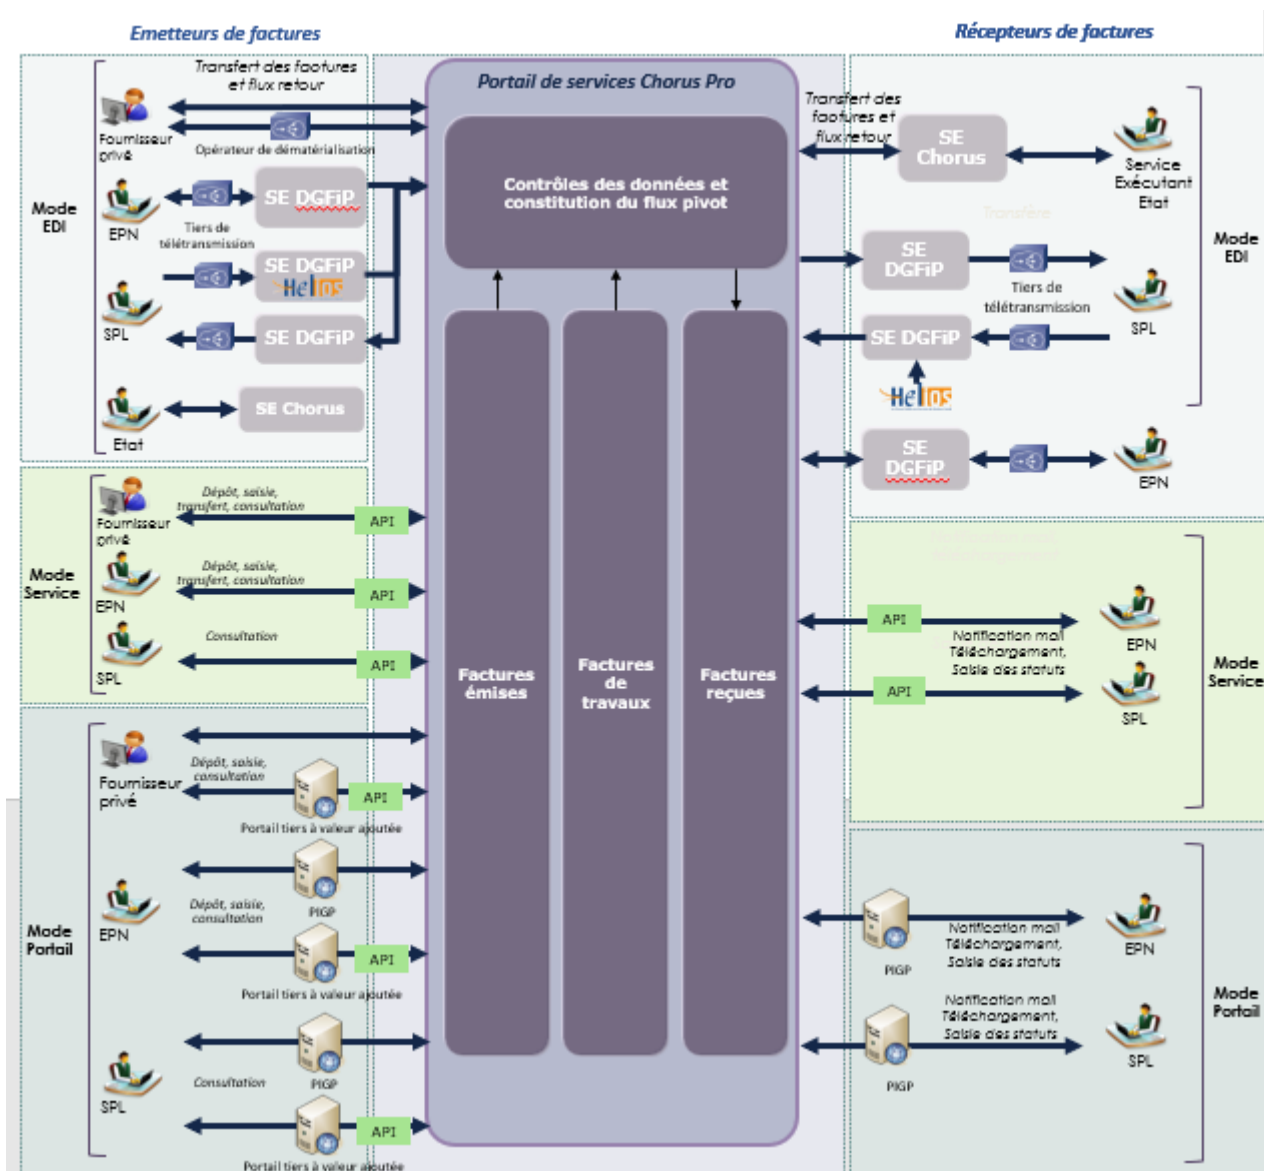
Emetteurs de factures

Récepteurs de factures

Portail de services Chorus Pro

Transfert des factures et flux retour

Fournisseur privé

Opérateur de dématérialisation

Mode EDI

EPN

SE DGFiP

Tiers de télétransmission

SE DGFiP Helios

SPL

SE DGFiP

Etat

SE Chorus

Contrôles des données et constitution du flux pivot

Transfert des factures et flux retour

SE Chorus

Service Exécutant Etat

SE DGFiP

Tiers de télétransmission

SPL

Mode EDI

SE DGFiP

Helios

SE DGFiP

EPN

Mode Service

Fournisseur privé

Dépôt, saisie, transfert, consultation

API

EPN

Dépôt, saisie, transfert, consultation

API

SPL

Consultation

API

Factures émises

Factures de travaux

Factures reçues

API

Notification mail Téléchargement, Saisie des statuts

EPN

API

SPL

Mode Service

Mode Portail

Fournisseur privé

Dépôt, saisie, consultation

API

Portail tiers à valeur ajoutée

EPN

Dépôt, saisie, consultation

PIGP

API

Portail tiers à valeur ajoutée

SPL

Consultation

PIGP

API

Portail tiers à valeur ajoutée

PIGP

Notification mail Téléchargement, Saisie des statuts

EPN

Mode Portail

Notification mail Téléchargement, Saisie des statuts

PIGP

SPL